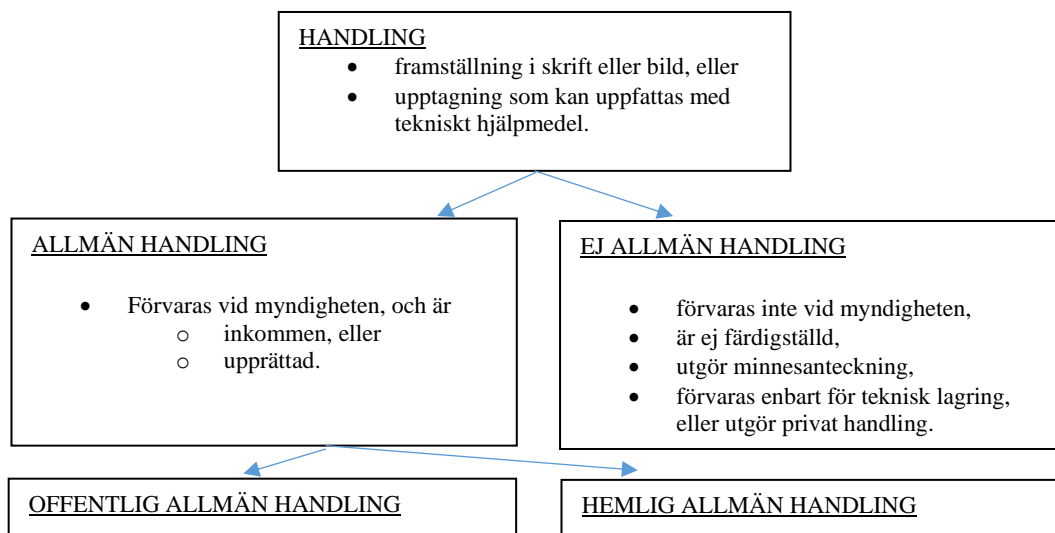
HANDLING

- framställning i skrift eller bild, eller
- upptagning som kan uppfattas med tekniskt hjälpmedel.

ALLMÄN HANDLING

- Förvaras vid myndigheten, och är
  - inkommen, eller
  - upprättad.

EJ ALLMÄN HANDLING

- förvaras inte vid myndigheten,
- är ej färdigställd,
- utgör minnesanteckning,
- förvaras enbart för teknisk lagring, eller utgör privat handling.

OFFENTLIG ALLMÄN HANDLING

HEMLIG ALLMÄN HANDLING